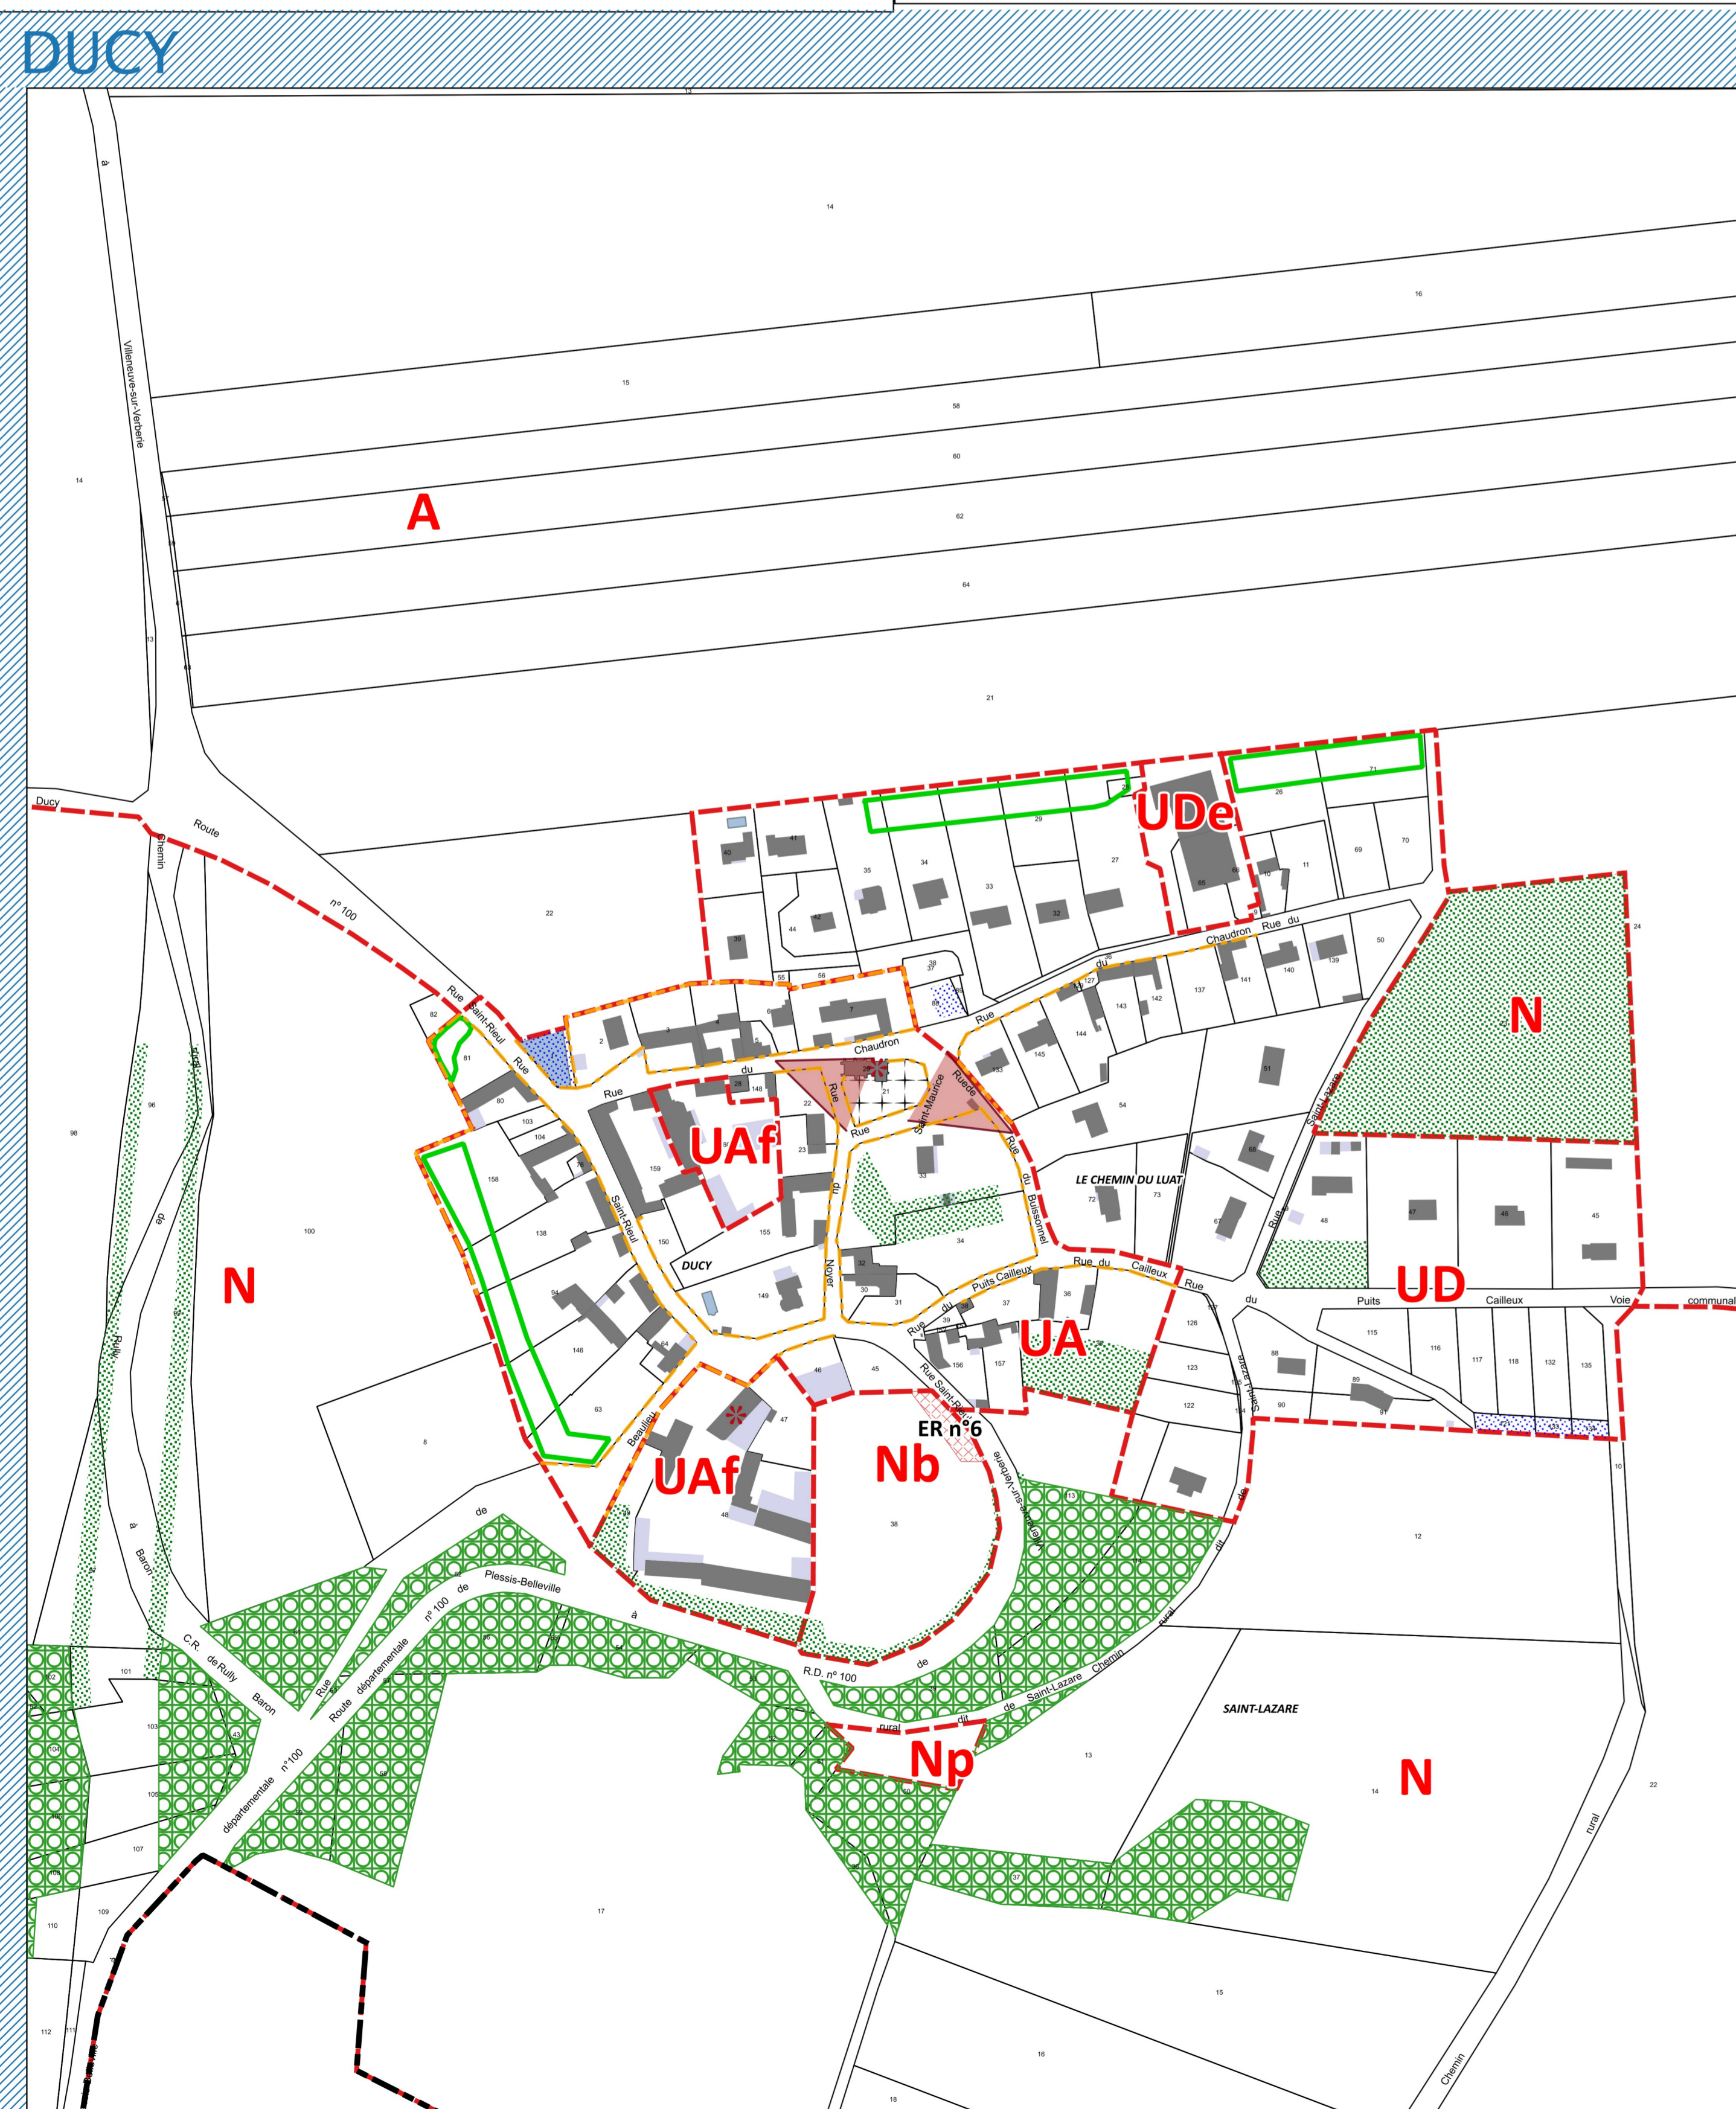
DUCY

A

N

UDe

N

UAf

UAf

Nb

ER n°6

UA

UD

Np

N

Villeneuve-sur-Verberie

Route n° 100

Ducy

Chemin

Rue Saint-Rieul

Rue du Chaudron

Rue Saint-Maurice

Rue de Saint-Maurice

Rue du Noyer

Rue du Buissonnet

Rue du Puits Cailleux

Rue du Cailleux

Puits Cailleux

Voie communale

LE CHEMIN DU LUAT

DUCY

Beaulieu

Rue Saint-Rieul

Route départementale n° 100

R.D. n° 100 de Plessis-Belleville

C.R. de Rully Baron

Rully à Baron

Chemin rural dit de Saint-Lazare

SAINT-LAZARE

Chemin rural

Villeneuve-sur-Verberie